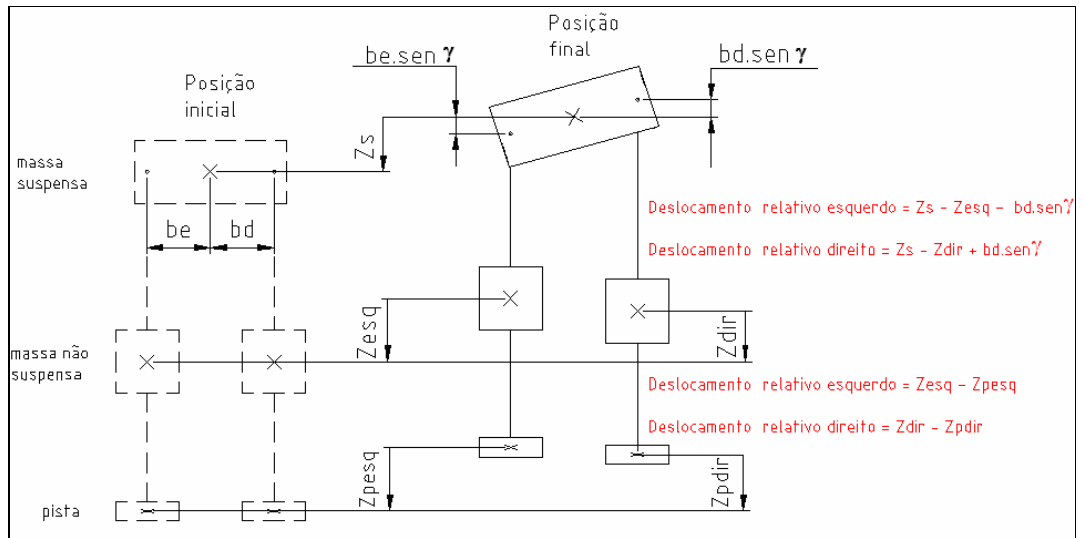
Posição final

be.sen $\gamma$

bd.sen $\gamma$

Posição inicial

Zs

massa suspensa

be

bd

Deslocamento relativo esquerdo = Zs - Zesq - bd.sen$\gamma$

Deslocamento relativo direito = Zs - Zdir + bd.sen$\gamma$

Zesq

Zdir

massa não suspensa

Deslocamento relativo esquerdo = Zesq - Zpesq

Deslocamento relativo direito = Zdir - Zpdir

Zpesq

Zpdir

pista